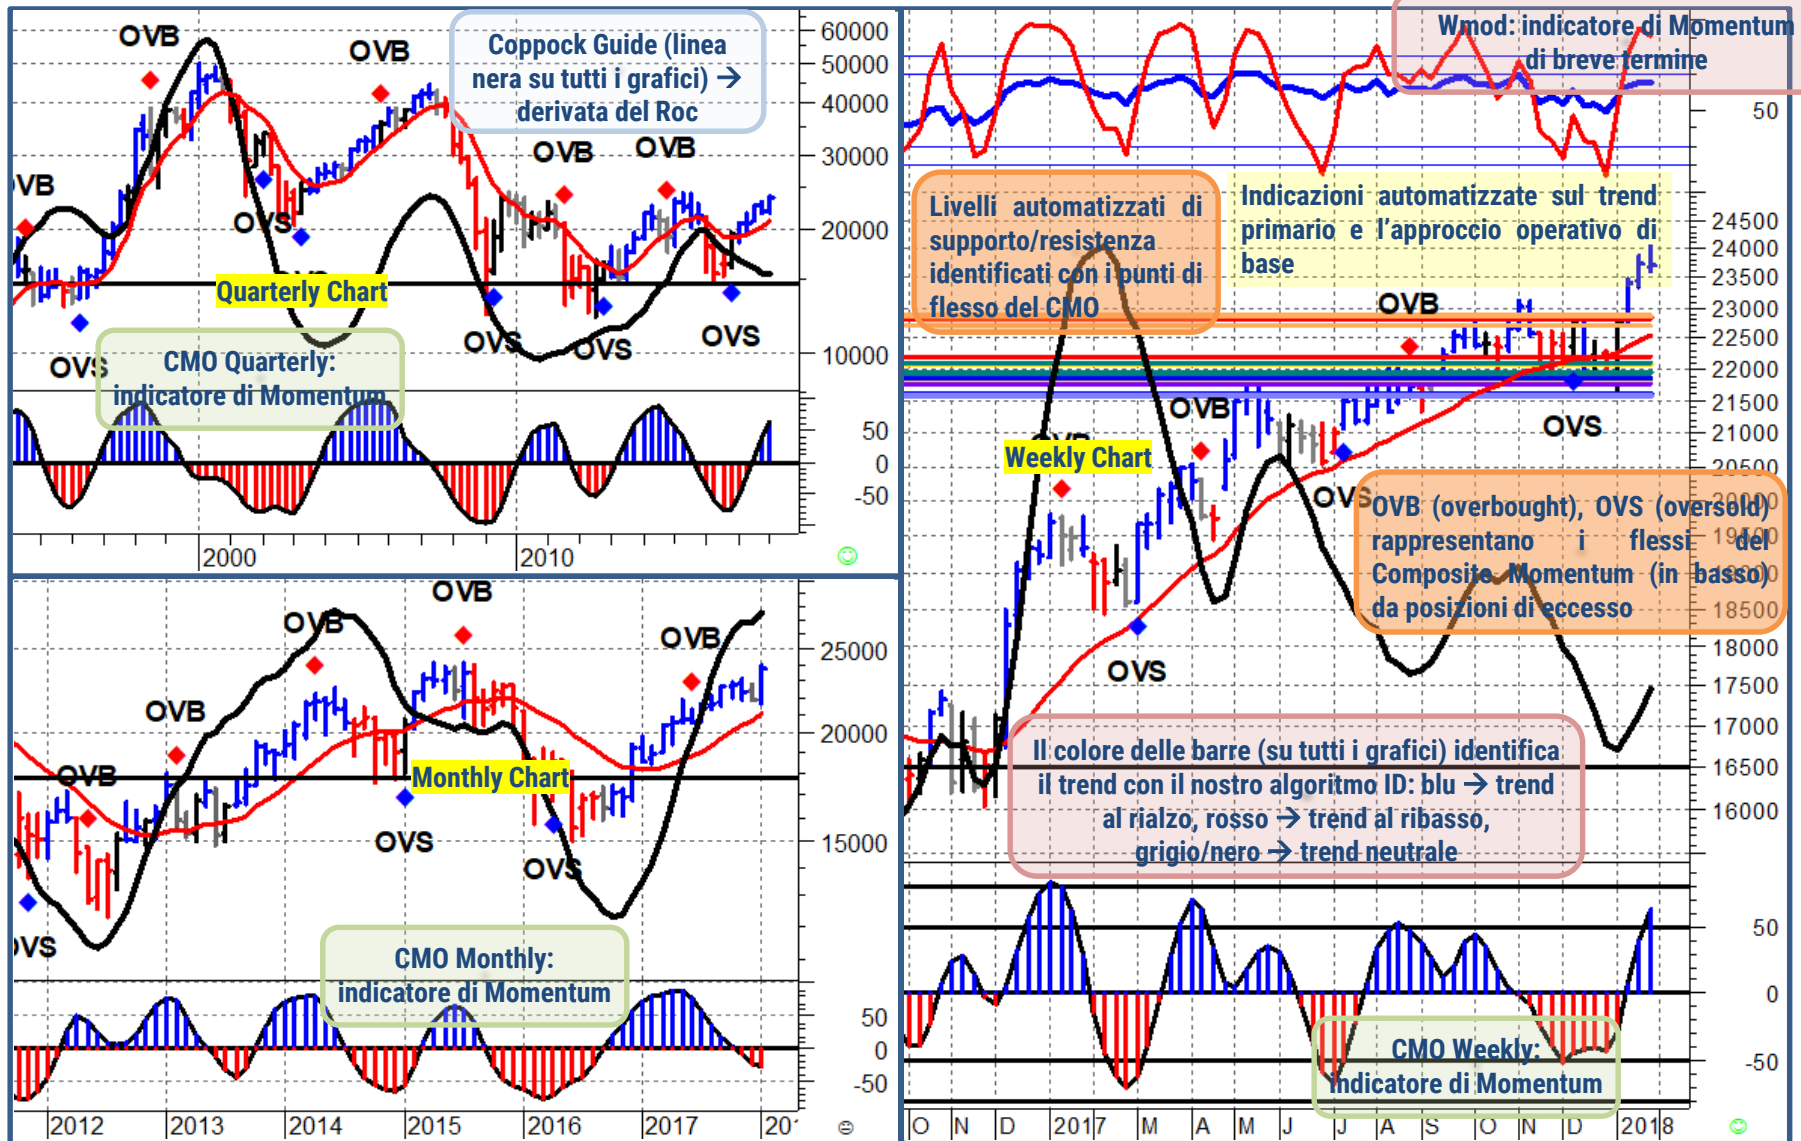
OVB
OVB
Coppock Guide (linea nera su tutti i grafici) → derivata del Roc
60000
50000
40000
30000
20000
10000
VB
OVB
OVB
OVS
Quarterly Chart
OVS
OVS
OVS
OVS
CMO Quarterly: indicatore di Momentum
50
0
-50
2000
2010

Wmod: indicatore di Momentum di breve termine
50
Livelli automatizzati di supporto/resistenza identificati con i punti di flesso del CMO
Indicazioni automatizzate sul trend primario e l'approccio operativo di base
24500
24000
23500
23000
22500
22000
21500
21000
20500
OVB
OVS
OVB
Weekly Chart
OVS
OVB (overbought), OVS (oversold) rappresentano i flessi del Composite Momentum (in basso) da posizioni di eccesso
18500
18000
17500
17000
16500
16000
OVS
Il colore delle barre (su tutti i grafici) identifica il trend con il nostro algoritmo ID: blu → trend al rialzo, rosso → trend al ribasso, grigio/nero → trend neutrale
50
0
-50
CMO Weekly: indicatore di Momentum
O N D 2017 M A M J J A S O N D 2018

OVB
OVB
OVB
OVB
OVB
25000
20000
15000
Monthly Chart
OVS
OVS
VS
CMO Monthly: indicatore di Momentum
50
0
-50
2012 2013 2014 2015 2016 2017 20